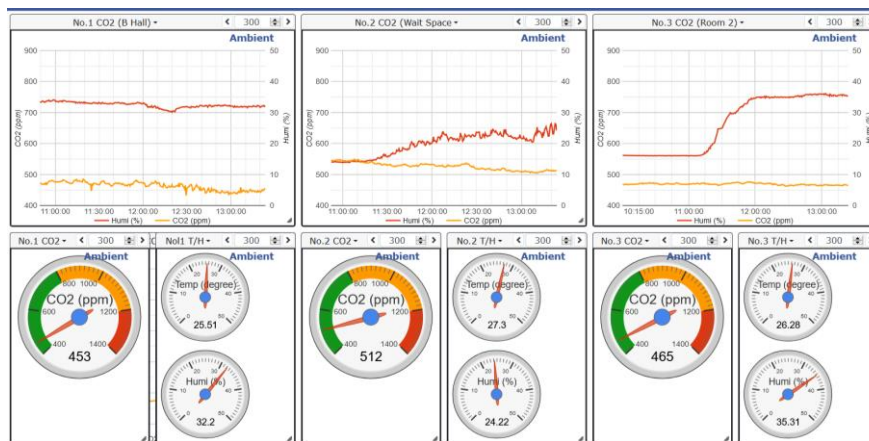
No.1 CO2 (B Hall) ▾ < 300 >

Ambient

900 800 700 600 500 400

CO2 (ppm)

50 40 30 20 10 0

Humi (%)

11:00:00 11:30:00 12:00:00 12:30:00 13:00:00

Humi (%) CO2 (ppm)

No.2 CO2 (Wait Space ▾ < 300 >

Ambient

900 800 700 600 500 400

CO2 (ppm)

50 40 30 20 10 0

Humi (%)

11:00:00 11:30:00 12:00:00 12:30:00 13:00:00

Humi (%) CO2 (ppm)

No.3 CO2 (Room 2) ▾ < 300 >

Ambient

900 800 700 600 500 400

CO2 (ppm)

50 40 30 20 10 0

Humi (%)

10:15:00 11:00:00 12:00:00 13:00:00

Humi (%) CO2 (ppm)

No.1 CO2 ▾ < 300 >

Ambient

CO2 (ppm)

400 600 800 1000 1200 1400

453

No1 T/H ▾ < 300 >

Ambient

Temp (degree)

25.51

Humi (%)

32.2

No.2 CO2 ▾ < 300 >

Ambient

CO2 (ppm)

400 600 800 1000 1200 1400

512

No.2 T/H ▾ < 300 >

Ambient

Temp (degree)

27.3

Humi (%)

24.22

No.3 CO2 ▾ < 300 >

Ambient

CO2 (ppm)

400 600 800 1000 1200 1400

465

No.3 T/H ▾ < 300 >

Ambient

Temp (degree)

26.28

Humi (%)

35.31